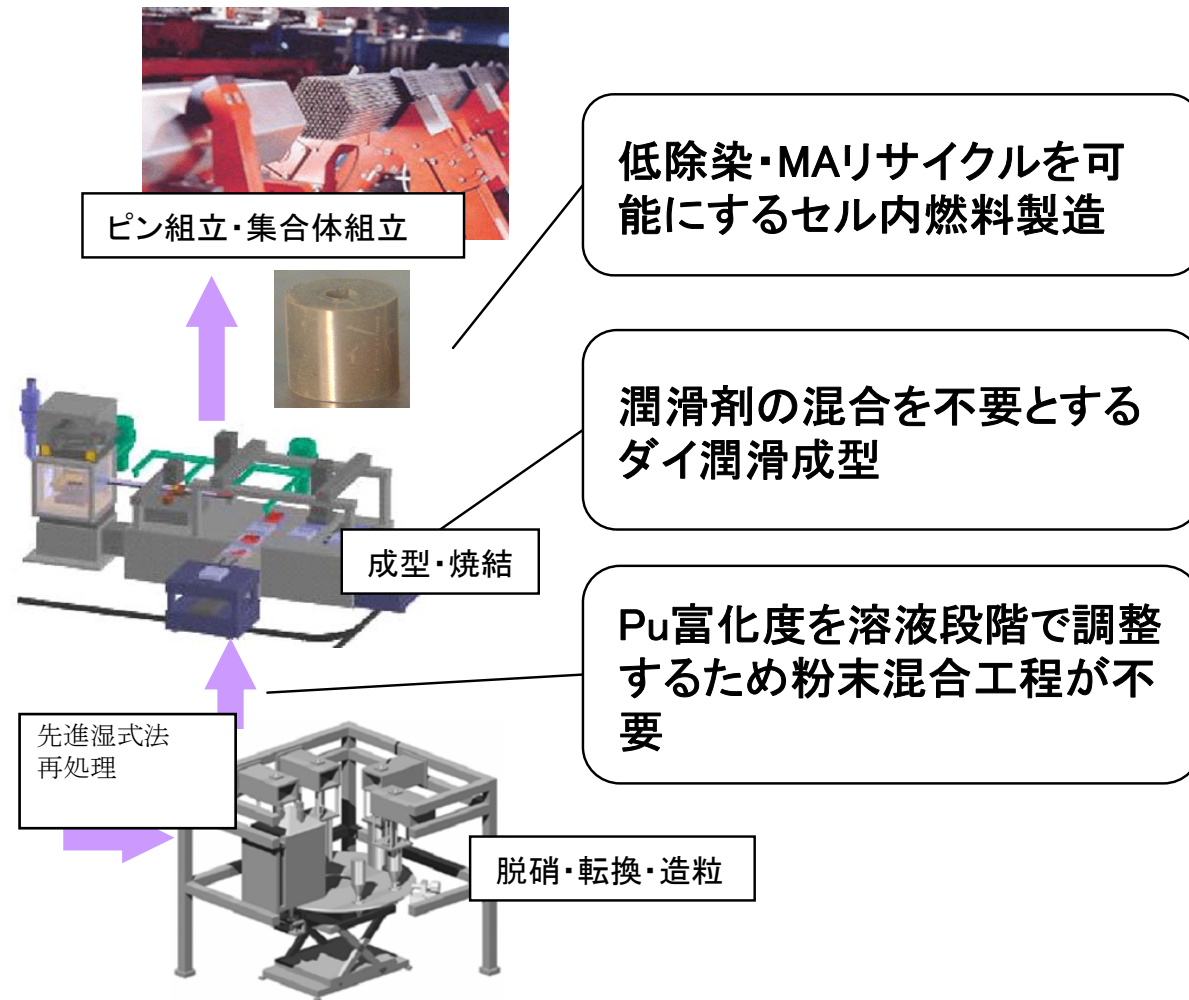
ピン組立･集合体組立

低除染･MAリサイクルを可能にするセル内燃料製造

潤滑剤の混合を不要とするダイ潤滑成型

成型･焼結

Pu富化度を溶液段階で調整するため粉末混合工程が不要

先進湿式法
再処理

脱硝･転換･造粒